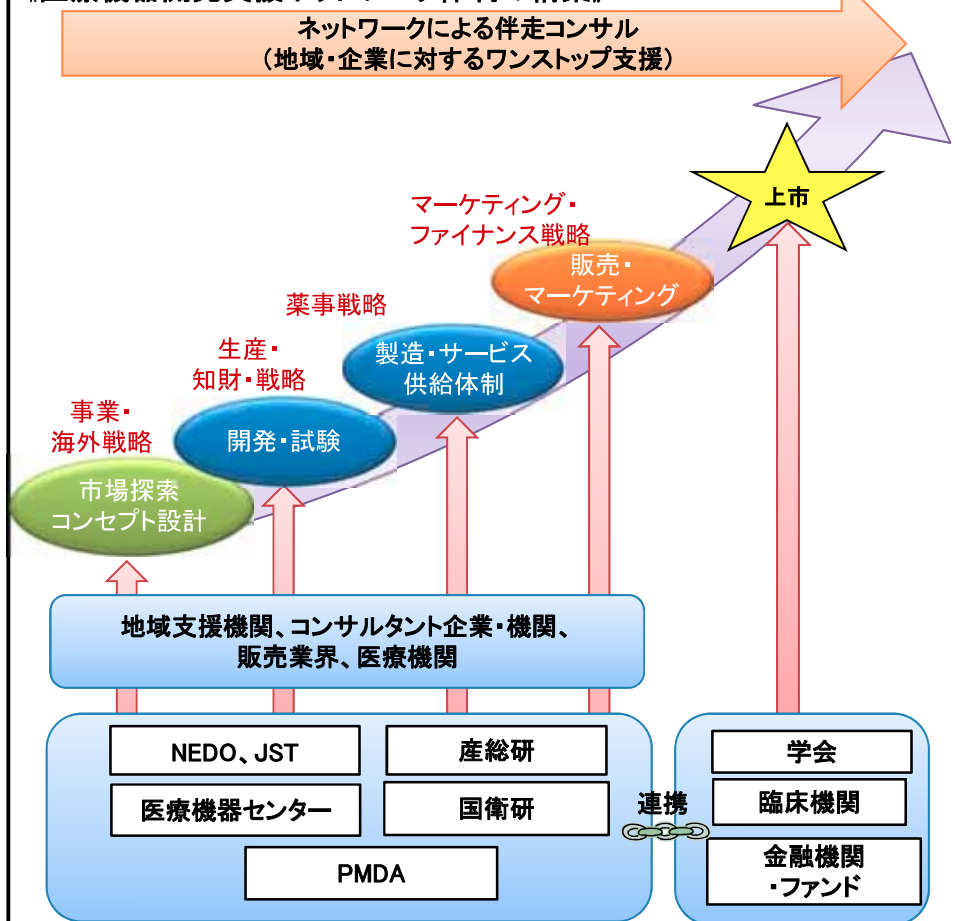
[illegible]

ネットワークによる伴走コンサル
（地域・企業に対するワンストップ支援）

上市

マーケティング・ファイナンス戦略

販売・マーケティング

薬事戦略

製造・サービス供給体制

生産・知財・戦略

開発・試験

事業・海外戦略

市場探索コンセプト設計

地域支援機関、コンサルタント企業・機関、販売業界、医療機関

| NEDO、JST | 産総研 |
|---|---|
| 医療機器センター | 国衛研 |
| PMDA | |

連携

学会

臨床機関

金融機関・ファンド